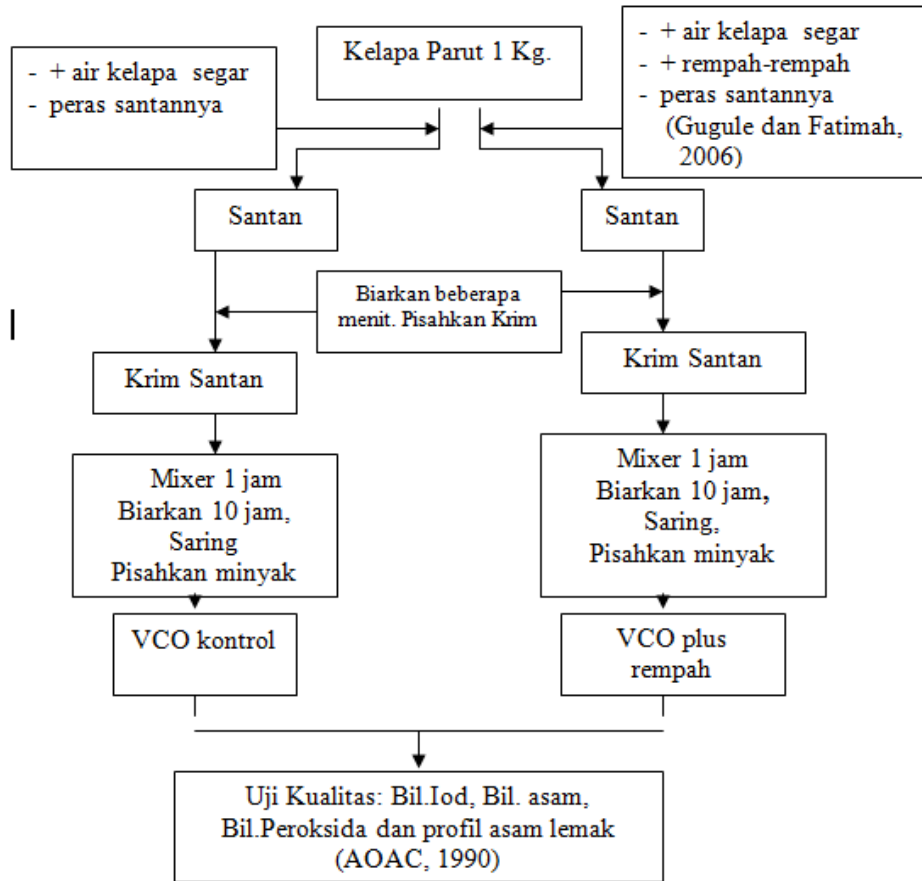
Kelapa Parut 1 Kg.

- + air kelapa segar
- peras santannya

- + air kelapa segar
- + rempah-rempah
- peras santannya
(Gugule dan Fatimah, 2006)

Santan

Santan

Biarkan beberapa menit. Pisahkan Krim

Krim Santan

Krim Santan

Mixer 1 jam
Biarkan 10 jam,
Saring
Pisahkan minyak

Mixer 1 jam
Biarkan 10 jam,
Saring,
Pisahkan minyak

VCO kontrol

VCO plus rempah

Uji Kualitas: Bil.Iod, Bil. asam, Bil.Peroksida dan profil asam lemak (AOAC, 1990)